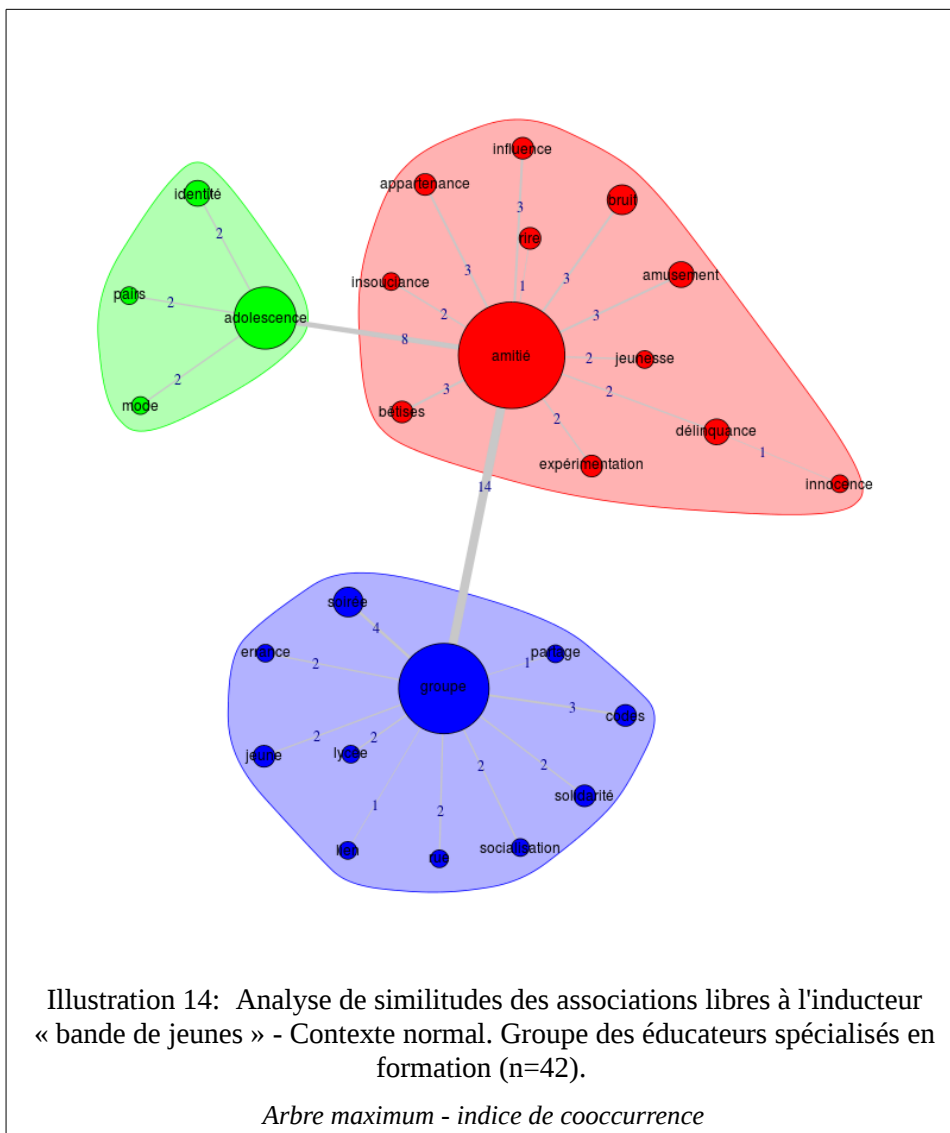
identité
2
pairs
2
adolescence
2
mode
8
influence
appartenance
3
bruit
3
rire
3
1
3
amusement
insouciance
2
3
amitié
2
jeunesse
2
3
bêtises
2
délinquance
expérimentation
1
innocence
14
soirée
4
errance
2
partage
1
groupe
3
codes
2
jeune
2
lycée
2
2
solidarité
1
2
lien
rue
socialisation

Illustration 14: Analyse de similitudes des associations libres à l'inducteur « bande de jeunes » - Contexte normal. Groupe des éducateurs spécialisés en formation (n=42).

*Arbre maximum - indice de cooccurrence*